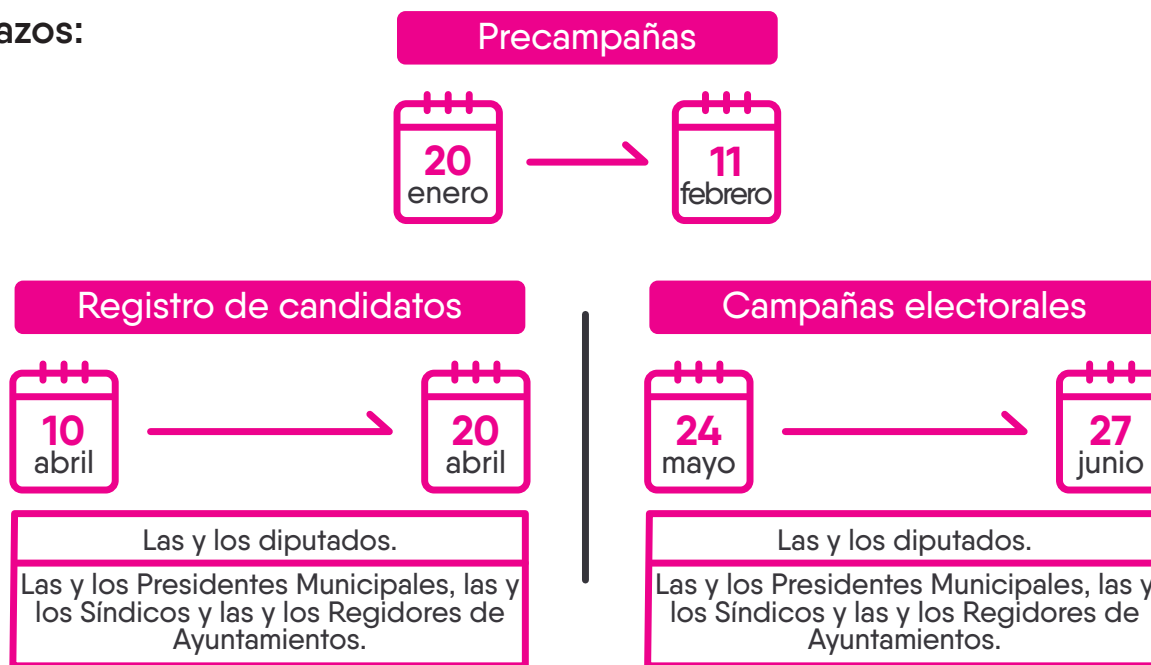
azos:

Precampañas

20
enero

11
febrero

Registro de candidatos

10
abril

20
abril

Las y los diputados.

Las y los Presidentes Municipales, las y los Síndicos y las y los Regidores de Ayuntamientos.

Campañas electorales

24
mayo

27
junio

Las y los diputados.

Las y los Presidentes Municipales, las y los Síndicos y las y los Regidores de Ayuntamientos.